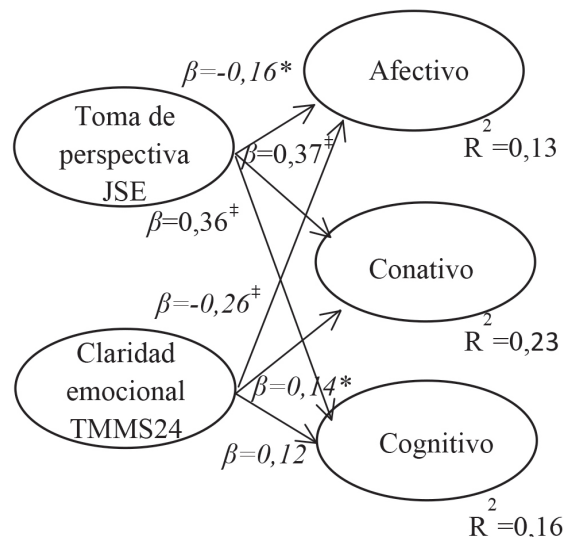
$\beta$=-0,16*

Afectivo

Toma de perspectiva JSE

$\beta$=0,37$^‡$

$R^2$=0,13

$\beta$=0,36$^‡$

Conativo

$\beta$=-0,26$^‡$

$R^2$=0,23

Claridad emocional TMMS24

$\beta$=0,14*

$\beta$=0,12

Cognitivo

$R^2$=0,16